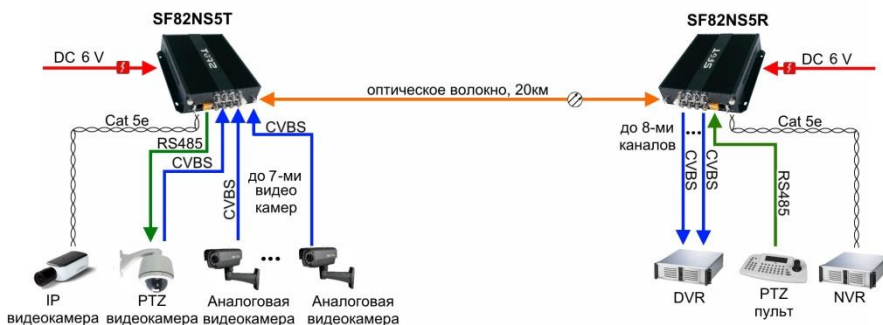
SF82NS5T

SF82NS5R

DC 6 V

DC 6 V

оптическое волокно, 20км

Cat 5e

Cat 5e

RS485

CVBS

CVBS

CVBS

до 7-ми видео камер

до 8-ми каналов

CVBS

CVBS

RS485

IP видеокамера

PTZ видеокамера

Аналоговая видеокамера

Аналоговая видеокамера

DVR

PTZ пульт

NVR